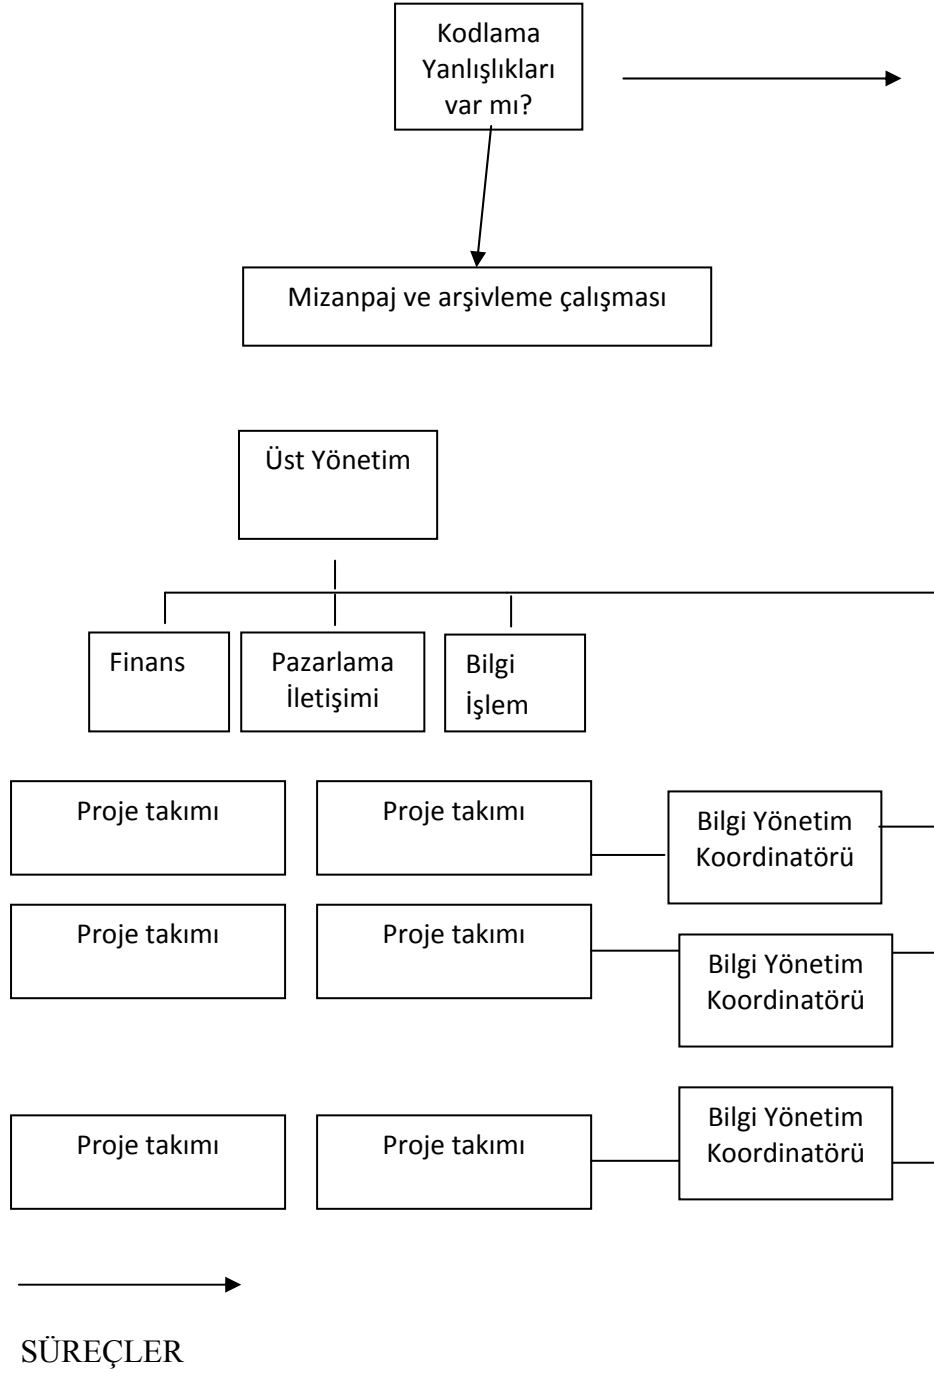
Kodlama Yanlışlıkları var mı?

Mizanpaj ve arşivleme çalışması

Üst Yönetim

Finans

Pazarlama İletişimi

Bilgi İşlem

Proje takımı

Proje takımı

Bilgi Yönetim Koordinatörü

Proje takımı

Proje takımı

Bilgi Yönetim Koordinatörü

Proje takımı

Proje takımı

Bilgi Yönetim Koordinatörü

SÜREÇLER